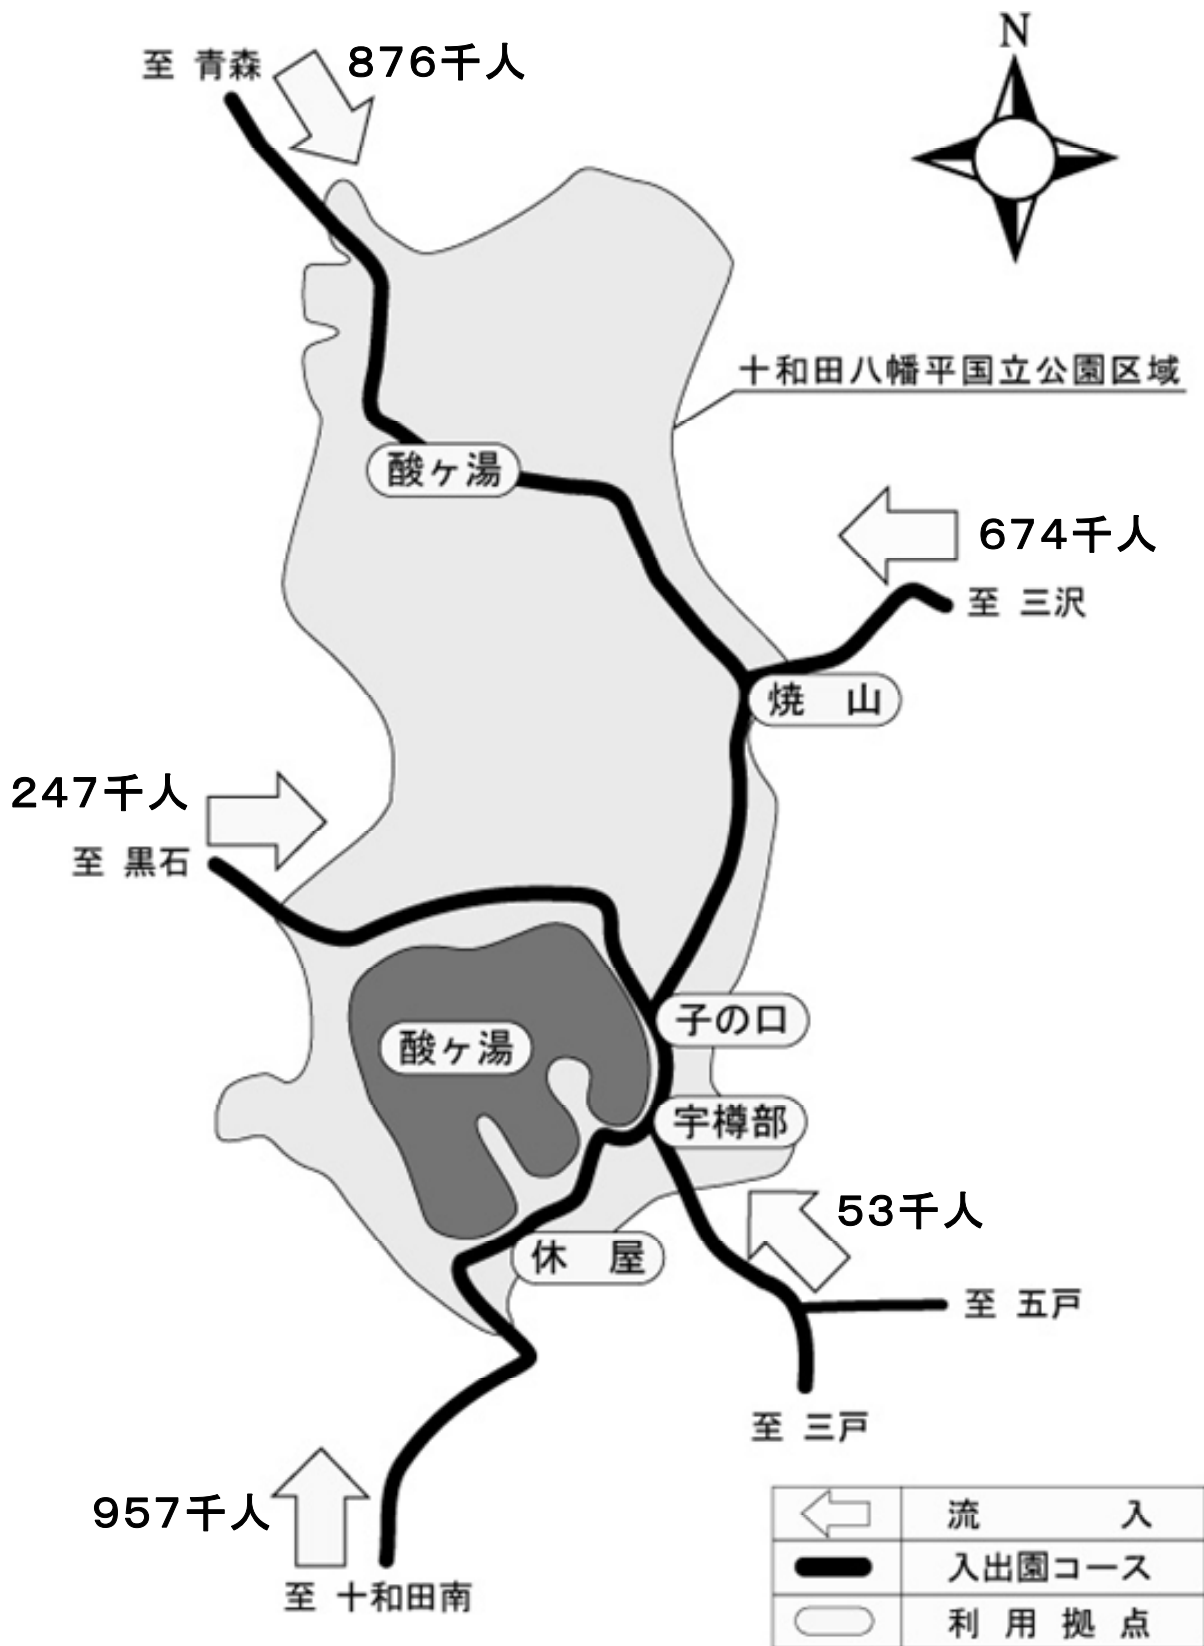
至 青森
876千人

N

十和田八幡平国立公園区域

酸ヶ湯

674千人

至 三沢

焼 山

247千人

至 黒石

子の口

酸ヶ湯

宇樽部

53千人

休 屋

至 五戸

至 三戸

957千人

至 十和田南

| | |
|---|---|
| | 流 入 |
| | 入出園コース |
| | 利 用 拠 点 |